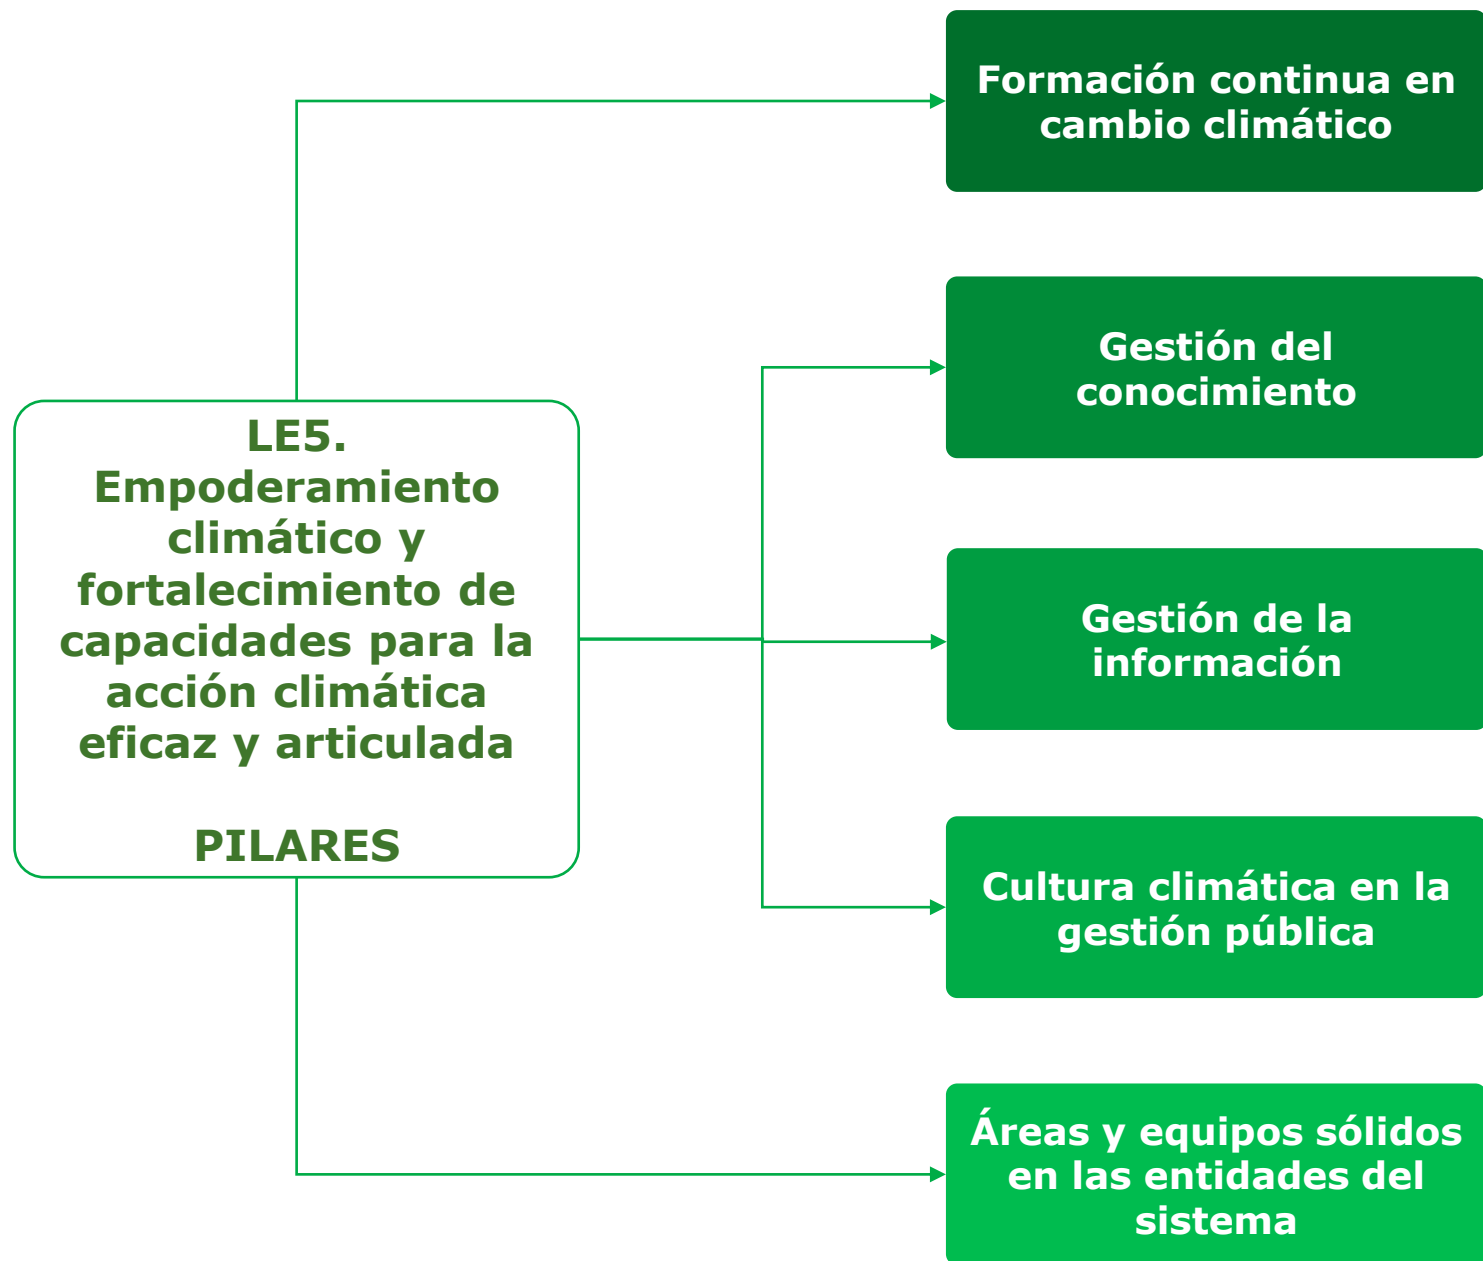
LE5. Empoderamiento climático y fortalecimiento de capacidades para la acción climática eficaz y articulada

PILARES

Formación continua en cambio climático

Gestión del conocimiento

Gestión de la información

Cultura climática en la gestión pública

Áreas y equipos sólidos en las entidades del sistema